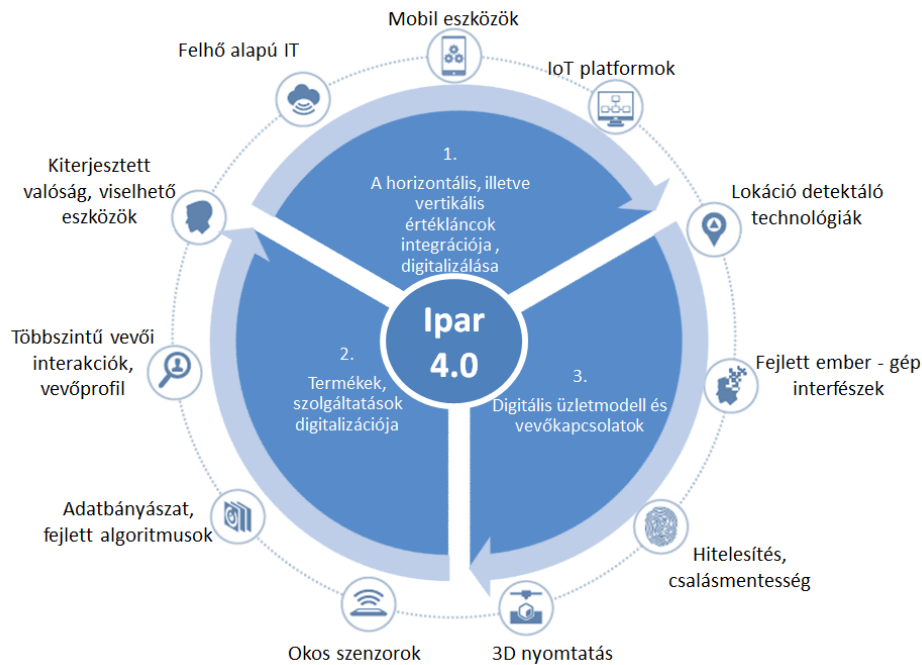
Mobil eszközök

Felhő alapú IT

IoT platformok

Kiterjesztett valóság, viselhető eszközök

1.
A horizontális, illetve vertikális értékláncok integrációja , digitalizálása

Lokáció detektáló technológiák

Ipar 4.0

Többszintű vevői interakciók, vevőprofil

2.
Termékek, szolgáltatások digitalizációja

3.
Digitális üzletmodell és vevőkapcsolatok

Fejlett ember - gép interfészek

Adatbányászat, fejlett algoritmusok

Hitelesítés, csalásmentesség

Okos szenzorok

3D nyomtatás